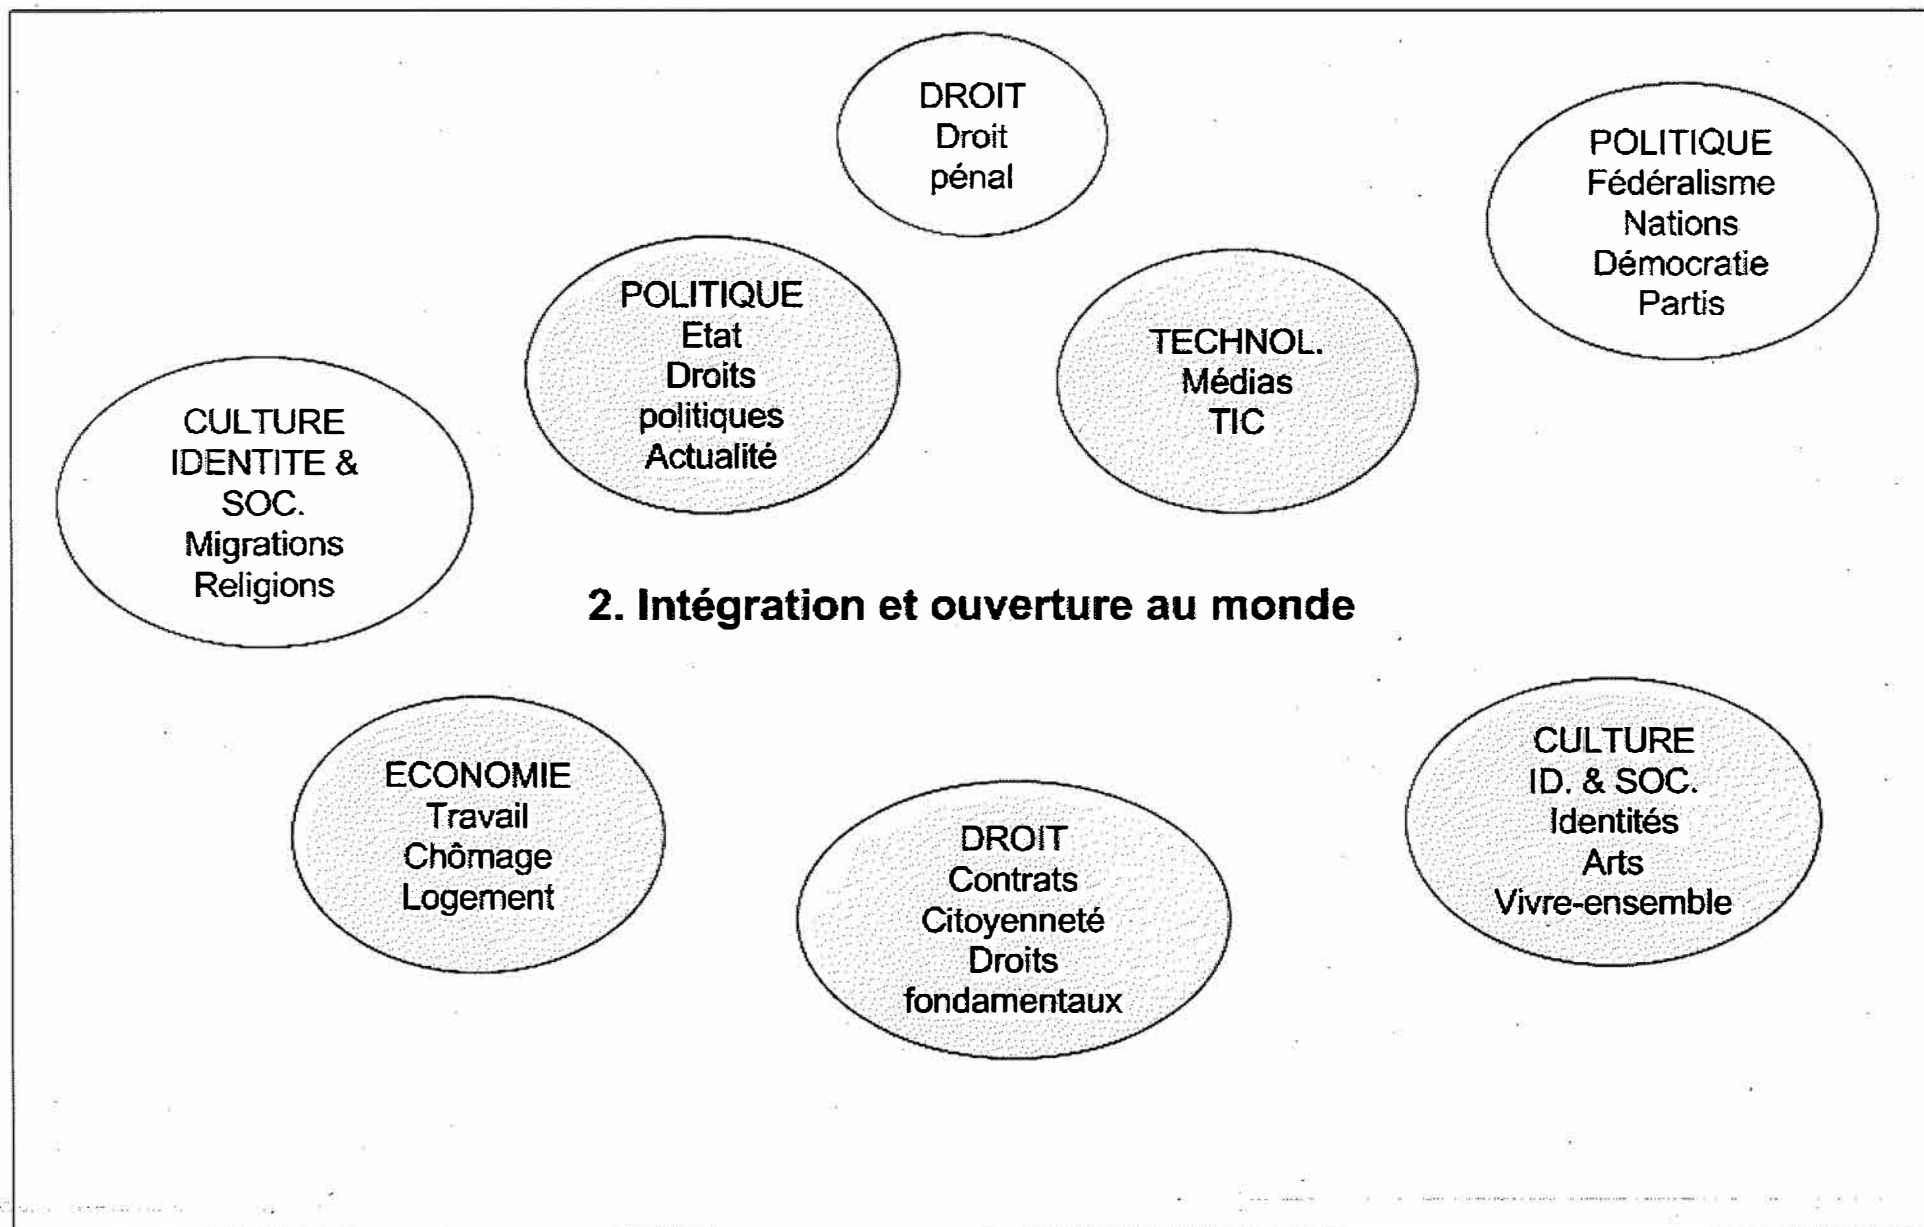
DROIT
Droit
pénal

POLITIQUE
Fédéralisme
Nations
Démocratie
Partis

POLITIQUE
Etat
Droits
politiques
Actualité

TECHNOL.
Médias
TIC

CULTURE
IDENTITE &
SOC.
Migrations
Religions

2. Intégration et ouverture au monde

ECONOMIE
Travail
Chômage
Logement

DROIT
Contrats
Citoyenneté
Droits
fondamentaux

CULTURE
ID. & SOC.
Identités
Arts
Vivre-ensemble